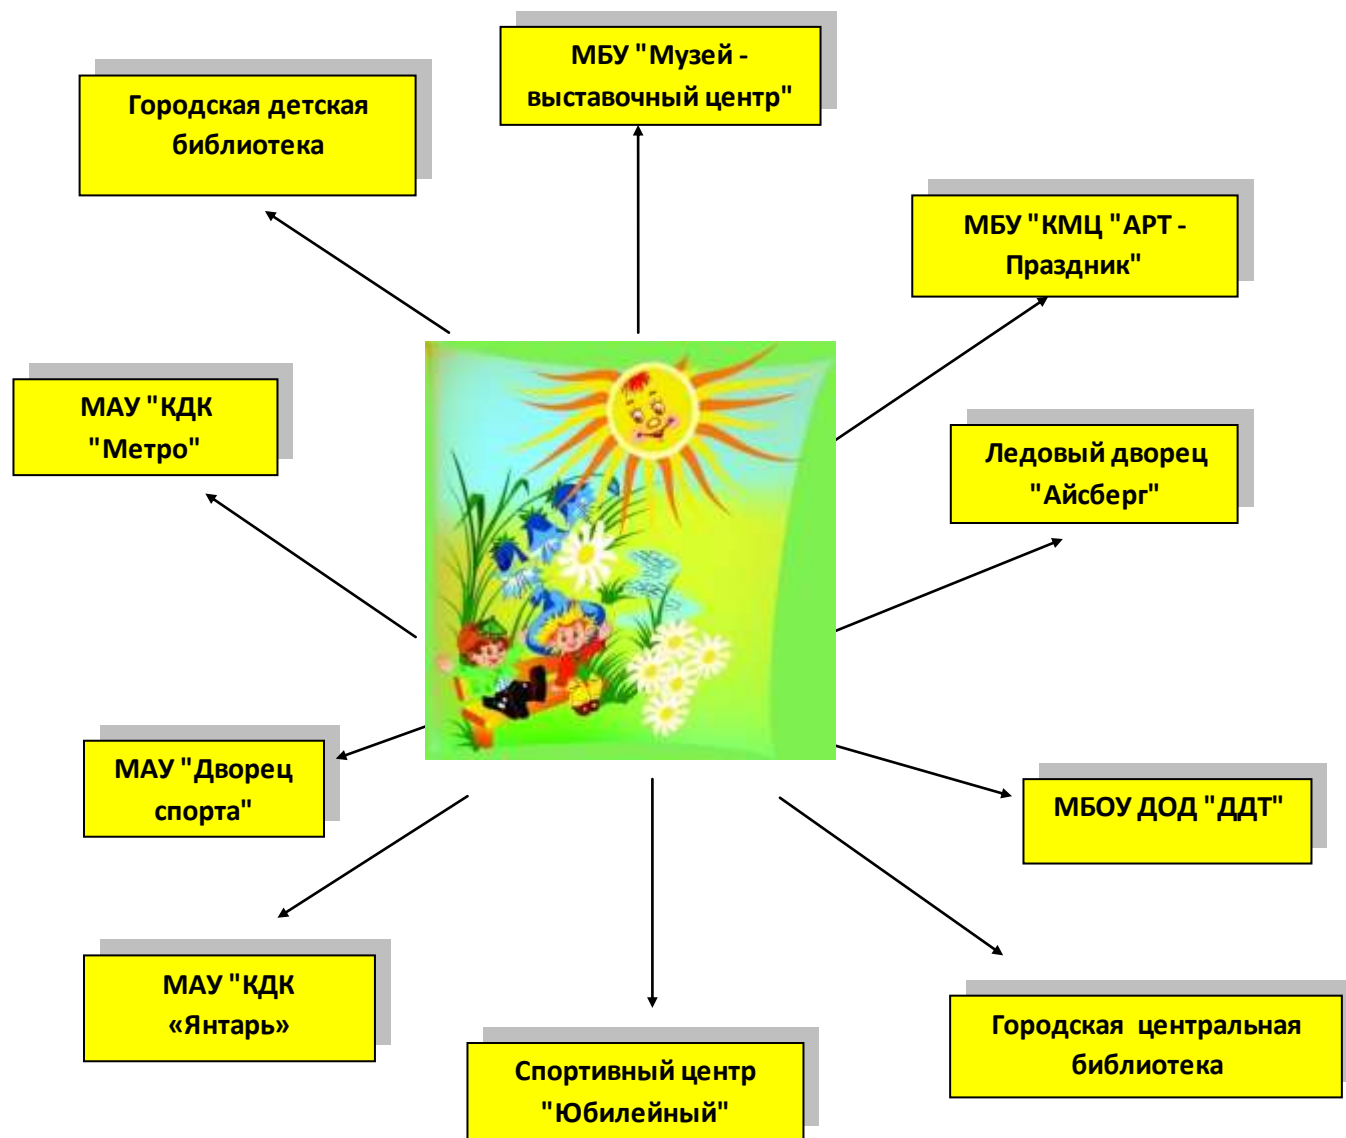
МБУ "Музей - выставочный центр"

Городская детская библиотека

МБУ "КМЦ "АРТ - Праздник"

МАУ "КДК "Метро"

Ледовый дворец "Айсберг"

МАУ "Дворец спорта"

МБОУ ДОД "ДДТ"

МАУ "КДК «Янтарь»

Спортивный центр "Юбилейный"

Городская центральная библиотека